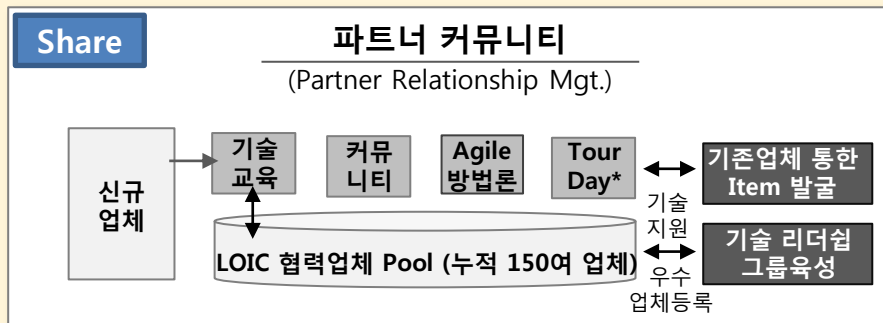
Share

파트너 커뮤니티

(Partner Relationship Mgt.)

신규 업체

기술 교육

커뮤 니티

Agile 방법론

Tour Day*

기존업체 통한 Item 발굴

기술 지원

LOIC 협력업체 Pool (누적 150여 업체)

기술 리더쉽 그룹육성

우수 업체등록